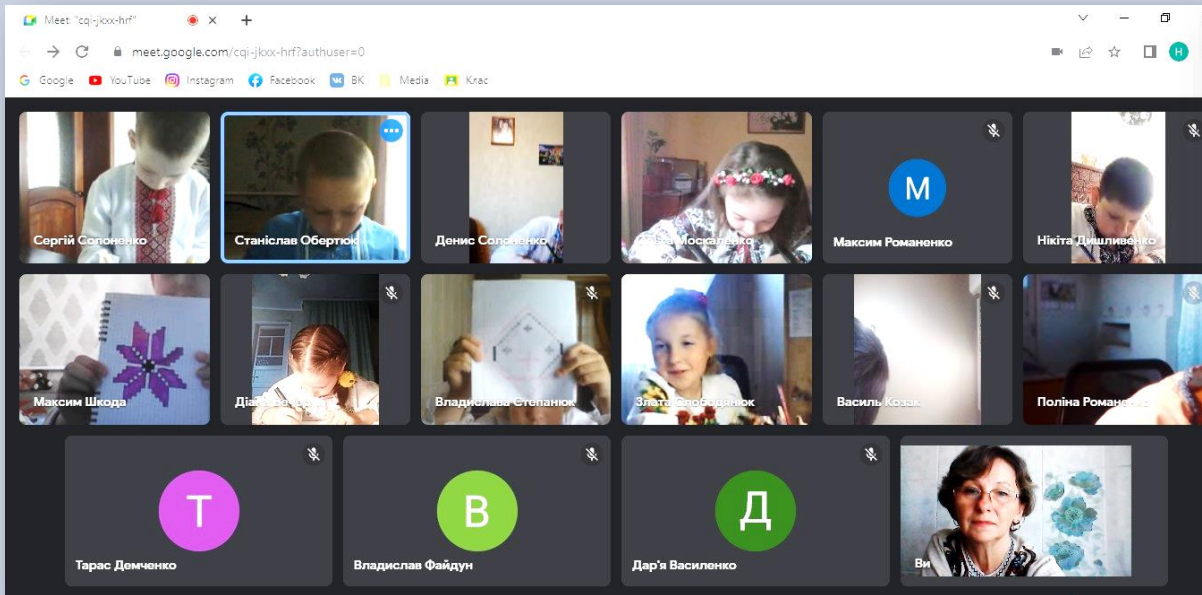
Meet: "cqi-jkxx-hrf"

meet.google.com/cqi-jkxx-hrf?authuser=0

Google YouTube Instagram Facebook ВК Media Клас

H

Сергій Солоненко
Станіслав Обертюк
Денис Солоненко
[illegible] Москаленко
M
Максим Романенко
Нікіта Дишливенко

Максим Шкода
Діа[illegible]
Владислава Степанюк
Злата Слободянюк
Василь Козак
Поліна Романенко

T
Тарас Демченко
B
Владислав Файдун
Д
Дар'я Василенко
Ви